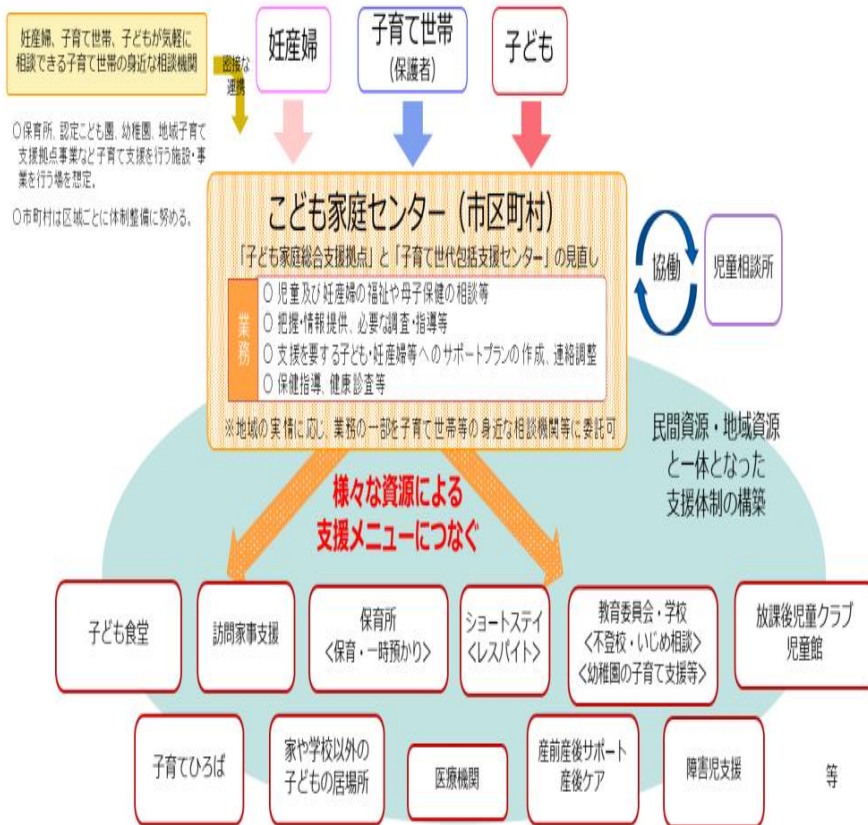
妊産婦、子育て世帯、子どもが気軽に相談できる子育て世帯の身近な相談機関

密接な連携

○保育所、認定こども園、幼稚園、地域子育て支援拠点事業など子育て支援を行う施設・事業を行う場を想定。

○市町村は区域ごとに体制整備に努める。

妊産婦

子育て世帯
(保護者)

子ども

こども家庭センター(市区町村)

「子ども家庭総合支援拠点」と「子育て世代包括支援センター」の見直し

業務

○ 児童及び妊産婦の福祉や母子保健の相談等
○ 把握・情報提供、必要な調査・指導等
○ 支援を要する子ども・妊産婦等へのサポートプランの作成、連絡調整
○ 保健指導、健康診査等

※地域の実情に応じ、業務の一部を子育て世帯等の身近な相談機関等に委託可

協働

児童相談所

民間資源・地域資源と一体となった支援体制の構築

様々な資源による支援メニューにつなぐ

子ども食堂

訪問家事支援

保育所
〈保育・一時預かり〉

ショートステイ
〈レスパイト〉

教育委員会・学校
〈不登校・いじめ相談〉
〈幼稚園の子育て支援等〉

放課後児童クラブ
児童館

子育てひろば

家や学校以外の子どもの居場所

医療機関

産前産後サポート
産後ケア

障害児支援

等